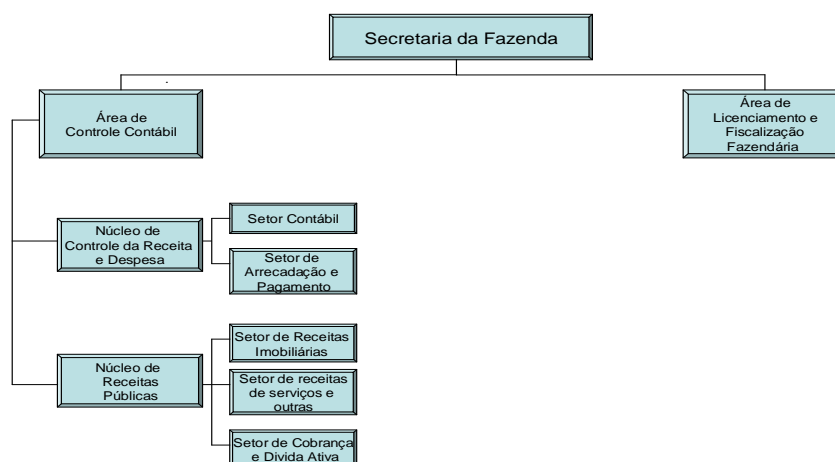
Secretaria da Fazenda

Área de Controle Contábil

Área de Licenciamento e Fiscalização Fazendária

Núcleo de Controle da Receita e Despesa

Setor Contábil

Setor de Arrecadação e Pagamento

Núcleo de Receitas Públicas

Setor de Receitas Imobiliárias

Setor de receitas de serviços e outras

Setor de Cobrança e Divida Ativa